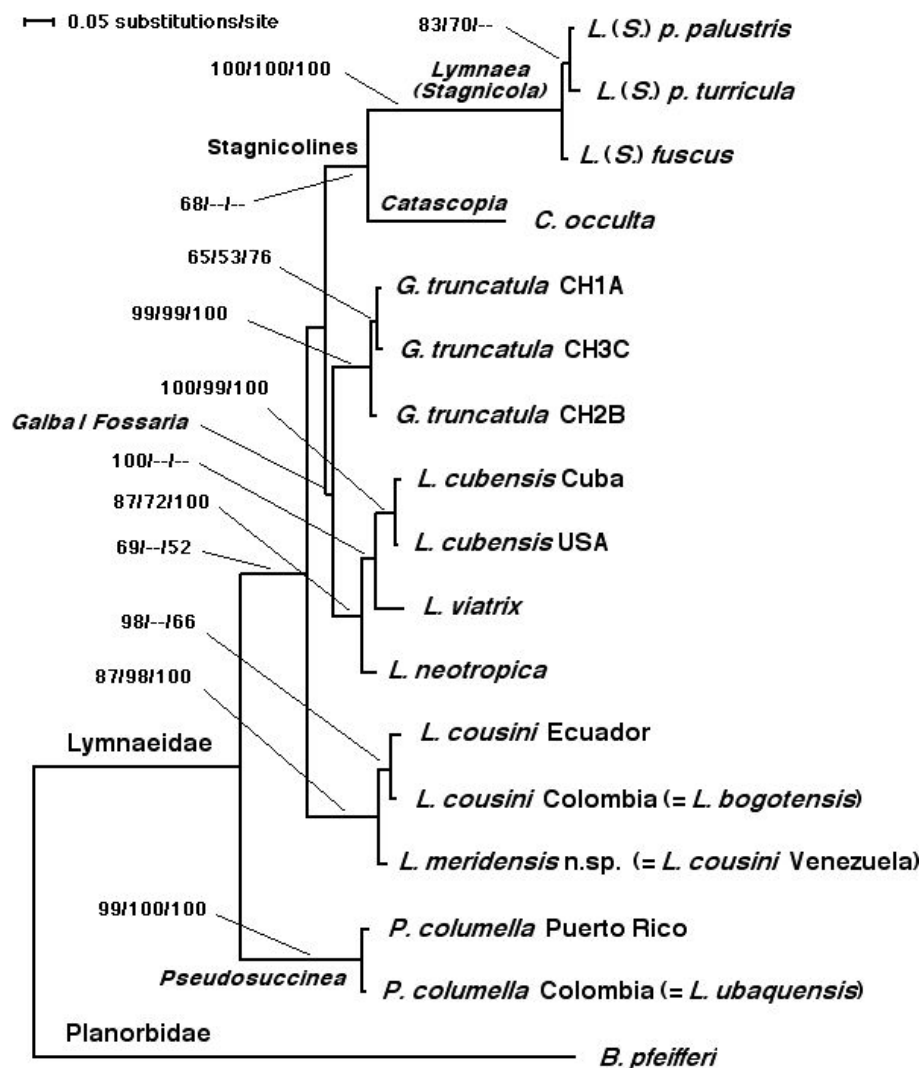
0.05 substitutions/site

83/70/--

L. (S.) p. palustris

100/100/100

Lymnaea (Stagnicola)

L. (S.) p. turricula

Stagnicolines

L. (S.) fuscus

68/--/--

Catascopia

C. occulta

65/53/76

G. truncatula CH1A

99/99/100

G. truncatula CH3C

100/99/100

G. truncatula CH2B

Galba / Fossaria

100/--/--

L. cubensis Cuba

87/72/100

L. cubensis USA

69/--/52

L. viatrix

98/--/66

L. neotropica

87/98/100

L. cousini Ecuador

Lymnaeidae

L. cousini Colombia (= L. bogotensis)

L. meridensis n.sp. (= L. cousini Venezuela)

99/100/100

P. columella Puerto Rico

Pseudosuccinea

P. columella Colombia (= L. ubaquensis)

Planorbidae

B. pfeifferi